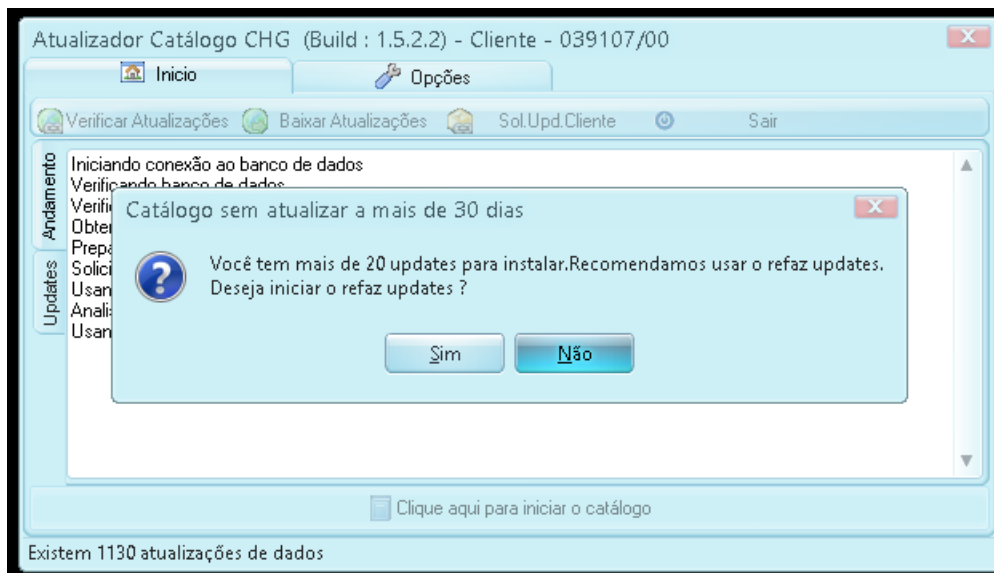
Atualizador Catálogo CHG (Build : 1.5.2.2) - Cliente - 039107/00

Inicio

Opções

Verificar Atualizações

Baixar Atualizações

Sol.Upd.Cliente

Sair

Andamento

Updates

Iniciando conexão ao banco de dados
Verificando banco de dados
Verifi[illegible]
Obter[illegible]
Prepa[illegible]
Solici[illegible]
Usan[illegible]
Analis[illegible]
Usan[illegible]

Catálogo sem atualizar a mais de 30 dias

Você tem mais de 20 updates para instalar.Recomendamos usar o refaz updates.
Deseja iniciar o refaz updates ?

Sim

Não

Clique aqui para iniciar o catálogo

Existem 1130 atualizações de dados